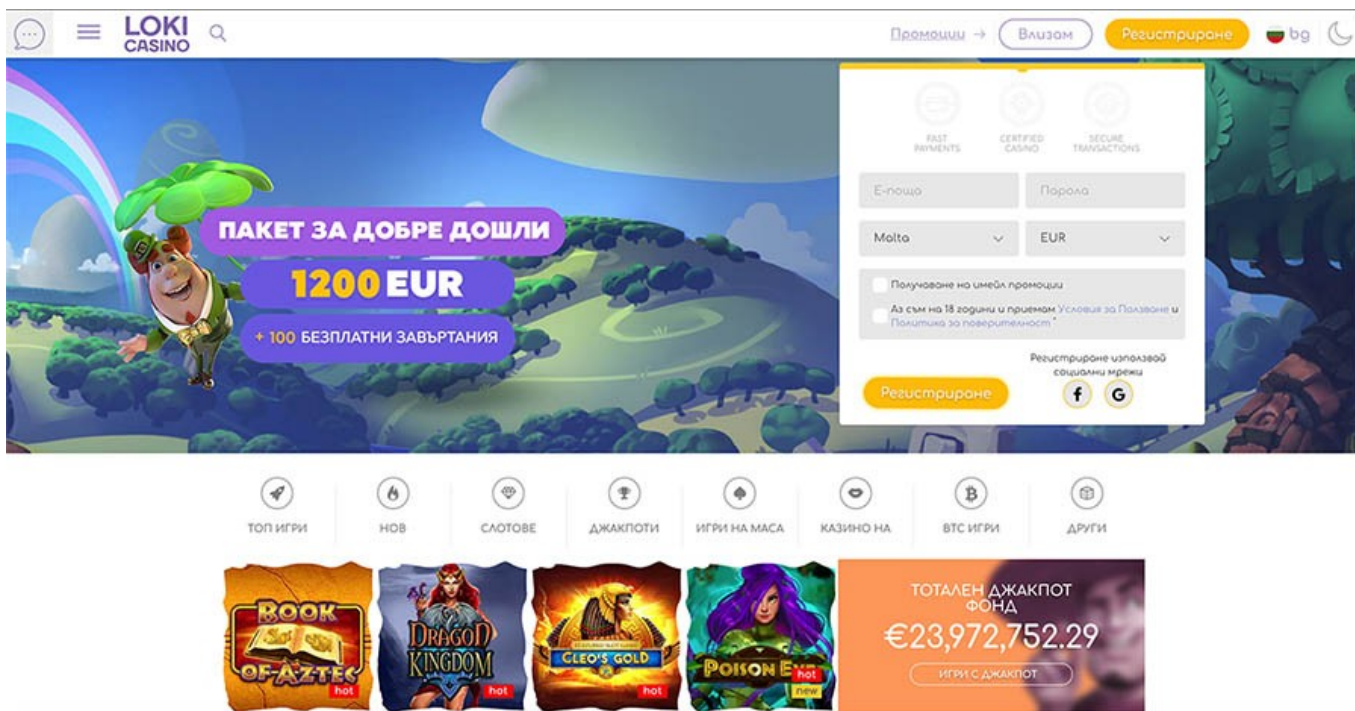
LOKI CASINO

Промоции → Влизам Регистриране bg

FAST PAYMENTS

CERTIFIED CASINO

SECURE TRANSACTIONS

E-поща

Парола

Malta

EUR

Получаване на имейл промоции

Аз съм на 18 години и приемам Условия за Ползване и Политика за поверителност *

Регистриране използвай социални мрежи

f G

Регистриране

ПАКЕТ ЗА ДОБРЕ ДОШЛИ

1200 EUR

+ 100 БЕЗПЛАТНИ ЗАВЪРТАНИЯ

ТОП ИГРИ

НОВ

СЛОТОВЕ

ДЖАКПОТИ

ИГРИ НА МАСА

КАЗИНО НА

BTC ИГРИ

ДРУГИ

BOOK OF AZTEC hot

DRAGON KINGDOM hot

CLEO'S GOLD hot

POISON EVE hot new

ТОТАЛЕН ДЖАКПОТ ФОНД

€23,972,752.29

ИГРИ С ДЖАКПОТ